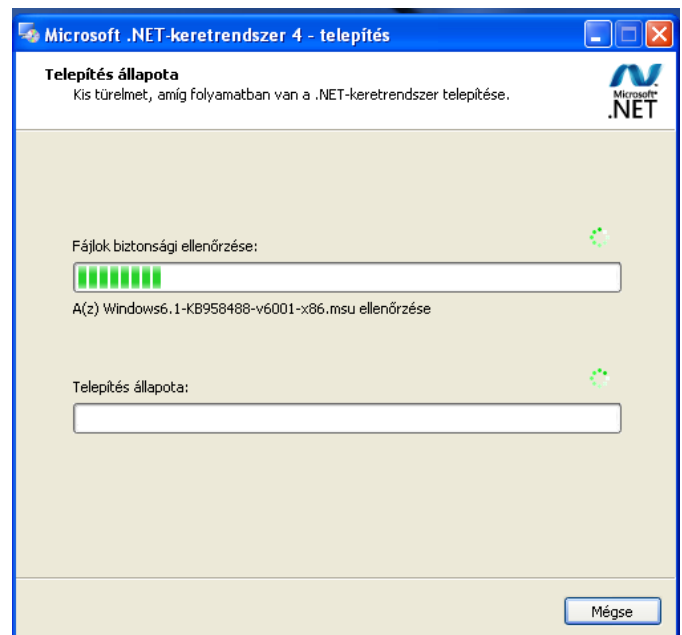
Microsoft .NET-keretrendszer 4 - telepítés

Telepítés állapota
Kis türelmet, amíg folyamatban van a .NET-keretrendszer telepítése.

Microsoft .NET

Fájlok biztonsági ellenőrzése:

A(z) Windows6.1-KB958488-v6001-x86.msu ellenőrzése

Telepítés állapota:

Mégse